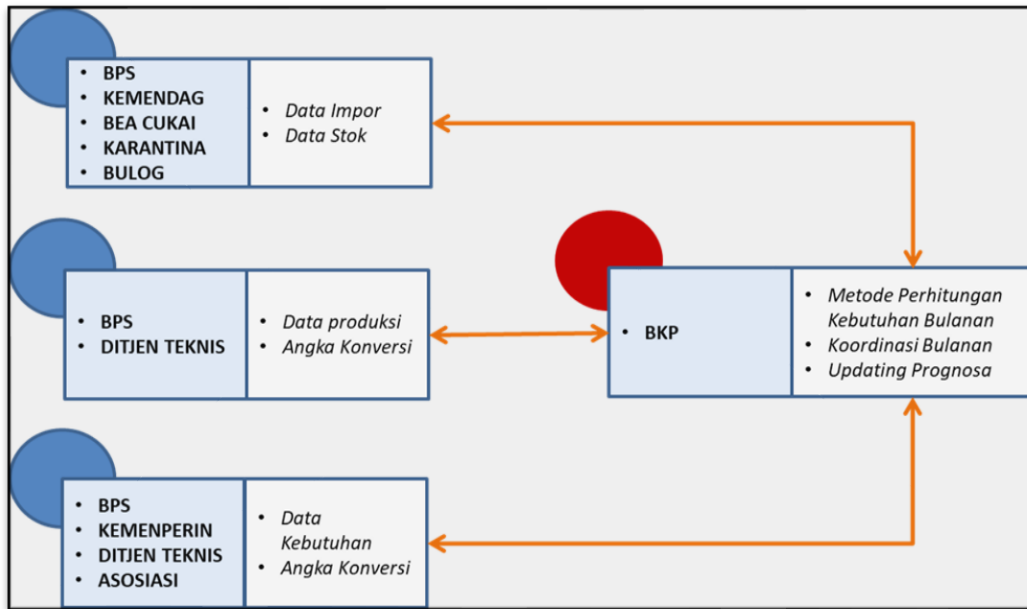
- BPS
- KEMENDAG
- BEA CUKAI
- KARANTINA
- BULOG

- Data Impor
- Data Stok

- BPS
- DITJEN TEKNIS

- Data produksi
- Angka Konversi

- BKP

- Metode Perhitungan Kebutuhan Bulanan
- Koordinasi Bulanan
- Updating Prognosa

- BPS
- KEMENPERIN
- DITJEN TEKNIS
- ASOSIASI

- Data Kebutuhan
- Angka Konversi